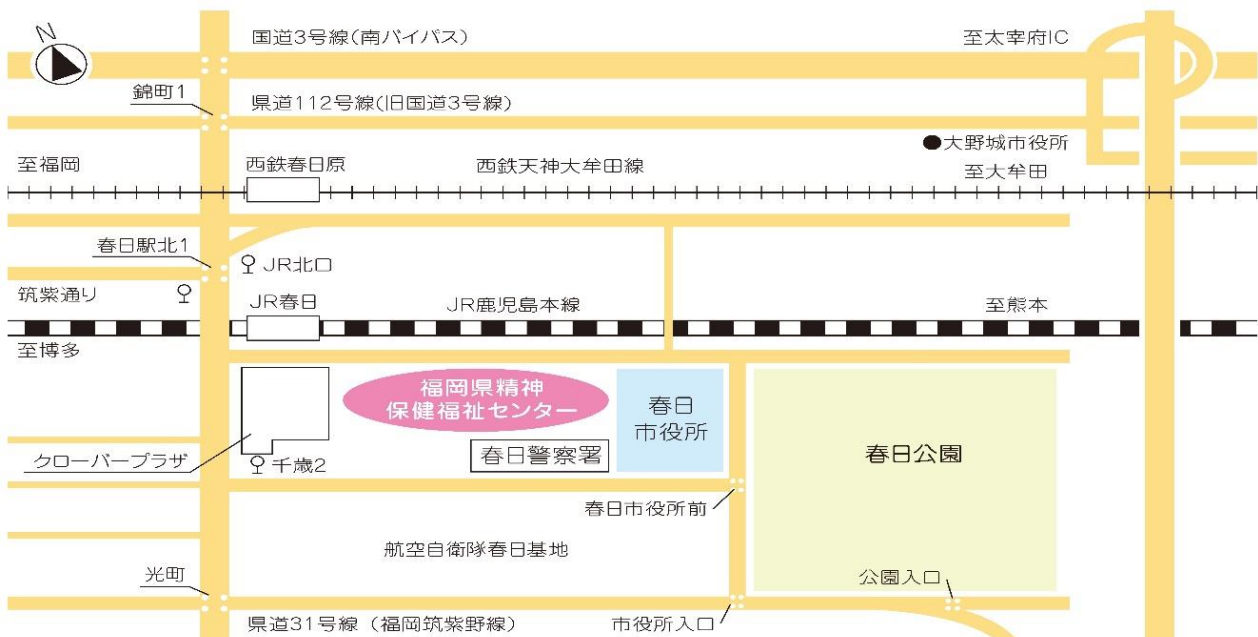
N

国道3号線(南バイパス)

至太宰府IC

錦町1

県道112号線(旧国道3号線)

●大野城市役所

至福岡

西鉄春日原

西鉄天神大牟田線

至大牟田

春日駅北1

JR北口

筑紫通り

JR春日

JR鹿児島本線

至熊本

至博多

福岡県精神保健福祉センター

春日市役所

春日公園

クローバープラザ

千歳2

春日警察署

春日市役所前

航空自衛隊春日基地

光町

公園入口

県道31号線（福岡筑紫野線）

市役所入口